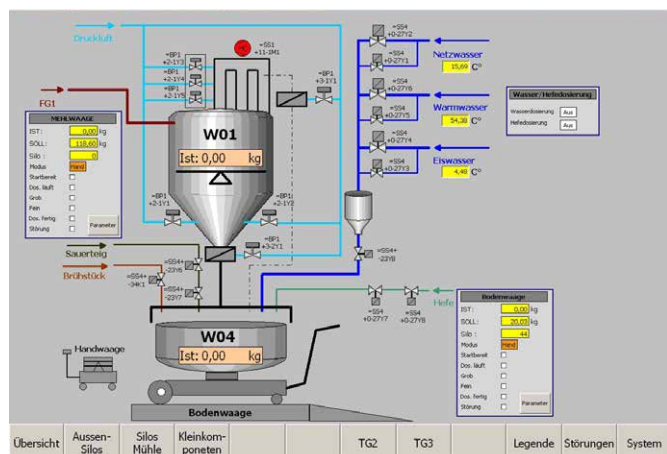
Druckluft

FG1

MEHLWAAGE
IST: 0,00 kg
SOLL: 118,60 kg
Silos: 0
Modus Hand
Startbereit
Dos. läuft
Grob
Fein
Dos. Fertig
Störung
Parameter

=BP1 +2-1Y3
=BP1 +2-1Y4
=BP1 +2-1Y5
=SS1 +11-1M1
=BP1 +3-1Y1

W01
Ist: 0,00 kg

=BP1 +2-1Y1
=BP1 +2-1Y2
=BP1 +3-2Y1

=SS4 +0-27Y2
=SS4 +0-27Y1
=SS4 +0-27Y6
=SS4 +0-27Y5
=SS4 +0-27Y4
=SS4 +0-27Y3

Netzwasser
15,69 C°
Warmwasser
54,38 C°
Eiswasser
4,48 C°

Wasser / Hefedosierung
Wasserdosierung Aus
Hefedosierung Aus

=SS4+ -23Y8

Sauerteig
Brühstück
=SS4+ -22Y6
=SS4+ -34K1
=SS4+ -23Y7

=SS4 +0-27Y7
=SS4 +0-27Y8
Hefe

W04
Ist: 0,00 kg

Handwaage

Bodenwaage

Bodenwaage
IST: 0,00 kg
SOLL: 20,03 kg
Silo: 44
Modus Hand
Startbereit
Dos. läuft
Grob
Fein
Dos. fertig
Störung
Parameter

Übersicht | Aussen-Silos | Silos Mühle | Kleinkomponeten | | | TG2 | TG3 | | Legende | Störungen | System